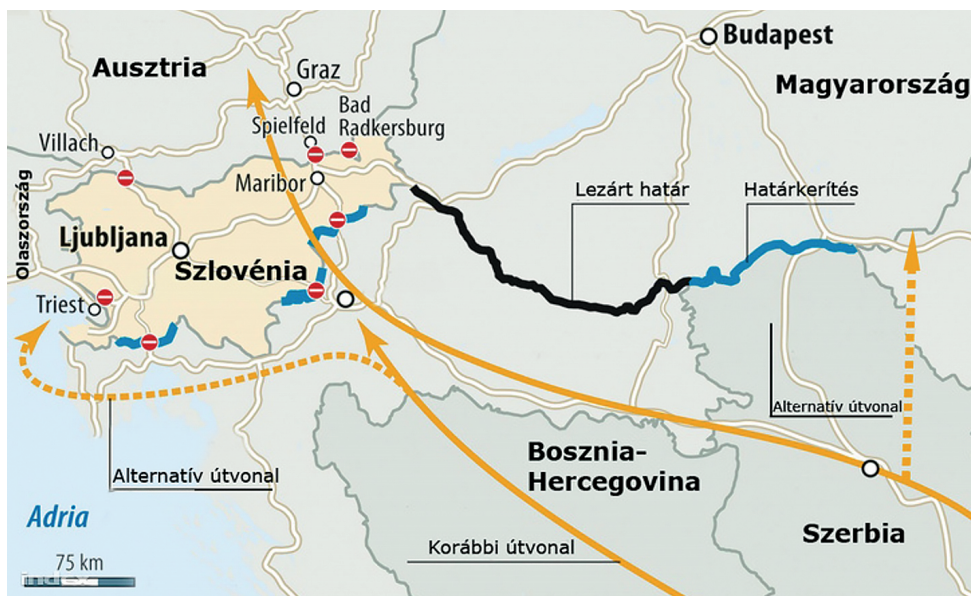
Budapest
Ausztria
Graz
Magyarország
Bad Radkersburg
Spielfeld
Villach
Maribor
Lezárt határ
Határkerítés
Olaszország
Ljubljana
Szlovénia
Triest
Alternatív útvonal
Bosznia-Hercegovina
Alternatív útvonal
Adria
Szerbia
75 km
Korábbi útvonal
index